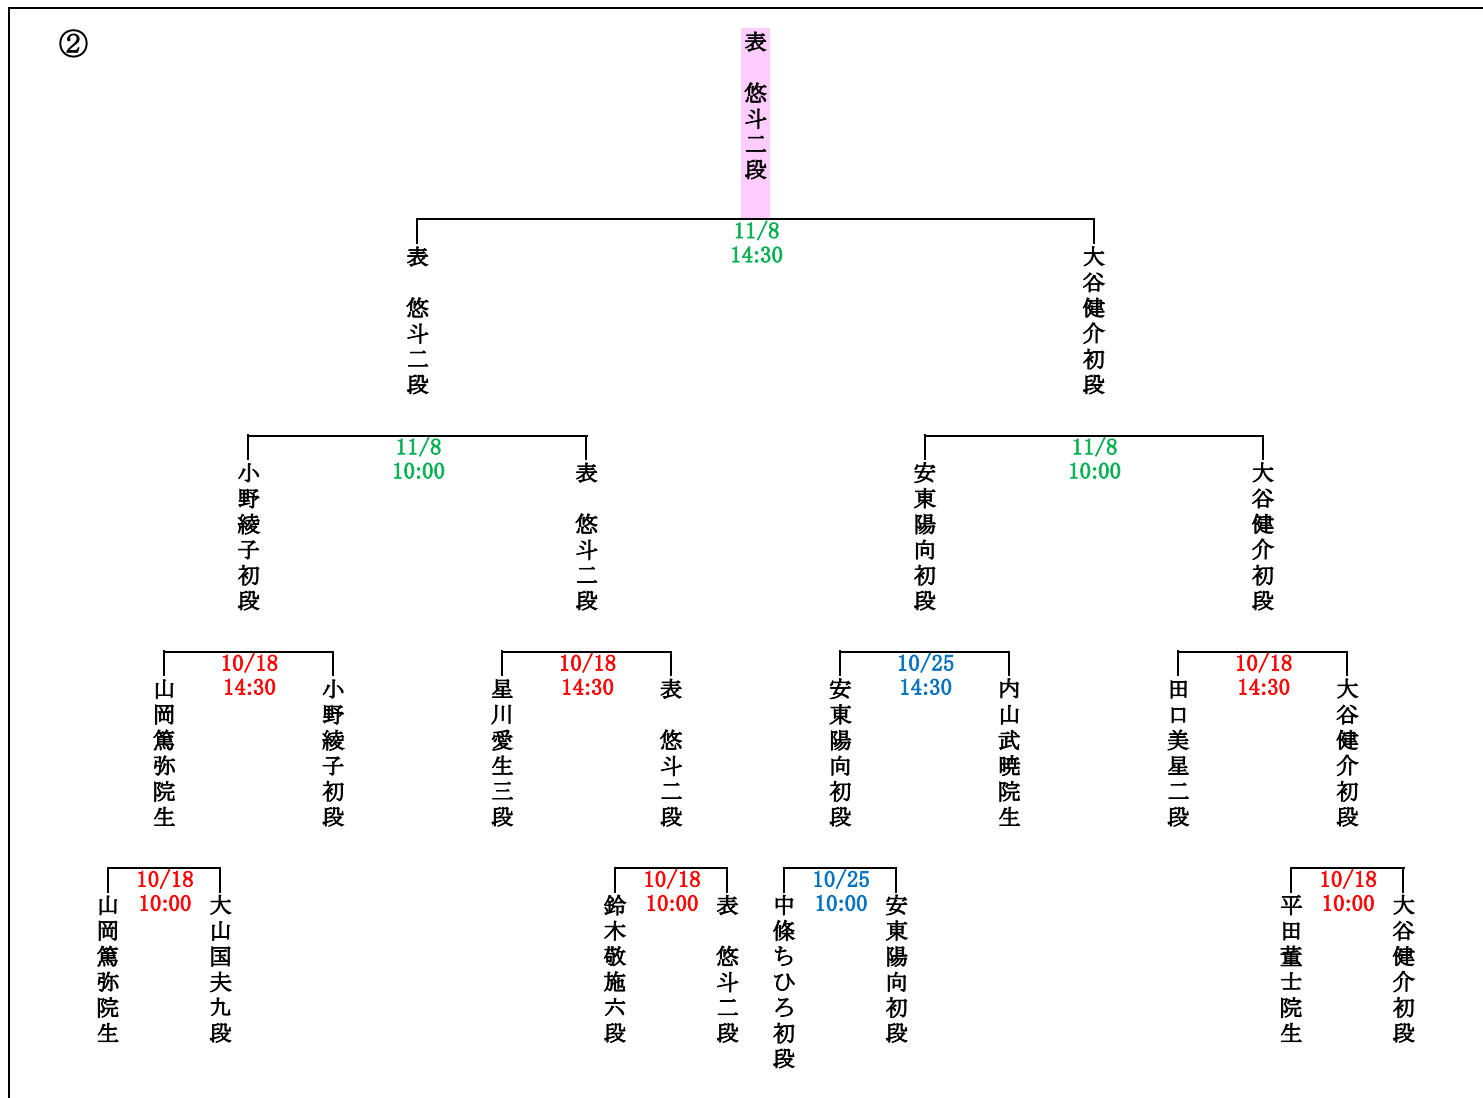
②

表　悠斗二段

11/8
14:30

表　悠斗二段

大谷健介初段

11/8
10:00

小野綾子初段

表　悠斗二段

11/8
10:00

安東陽向初段

大谷健介初段

10/18
14:30

山岡篤弥院生

小野綾子初段

10/18
14:30

星川愛生三段

表　悠斗二段

10/25
14:30

安東陽向初段

内山武暁院生

10/18
14:30

田口美星二段

大谷健介初段

10/18
10:00

山岡篤弥院生

大山国夫九段

10/18
10:00

鈴木敬施六段

表　悠斗二段

10/25
10:00

中條ちひろ初段

安東陽向初段

10/18
10:00

平田董士院生

大谷健介初段